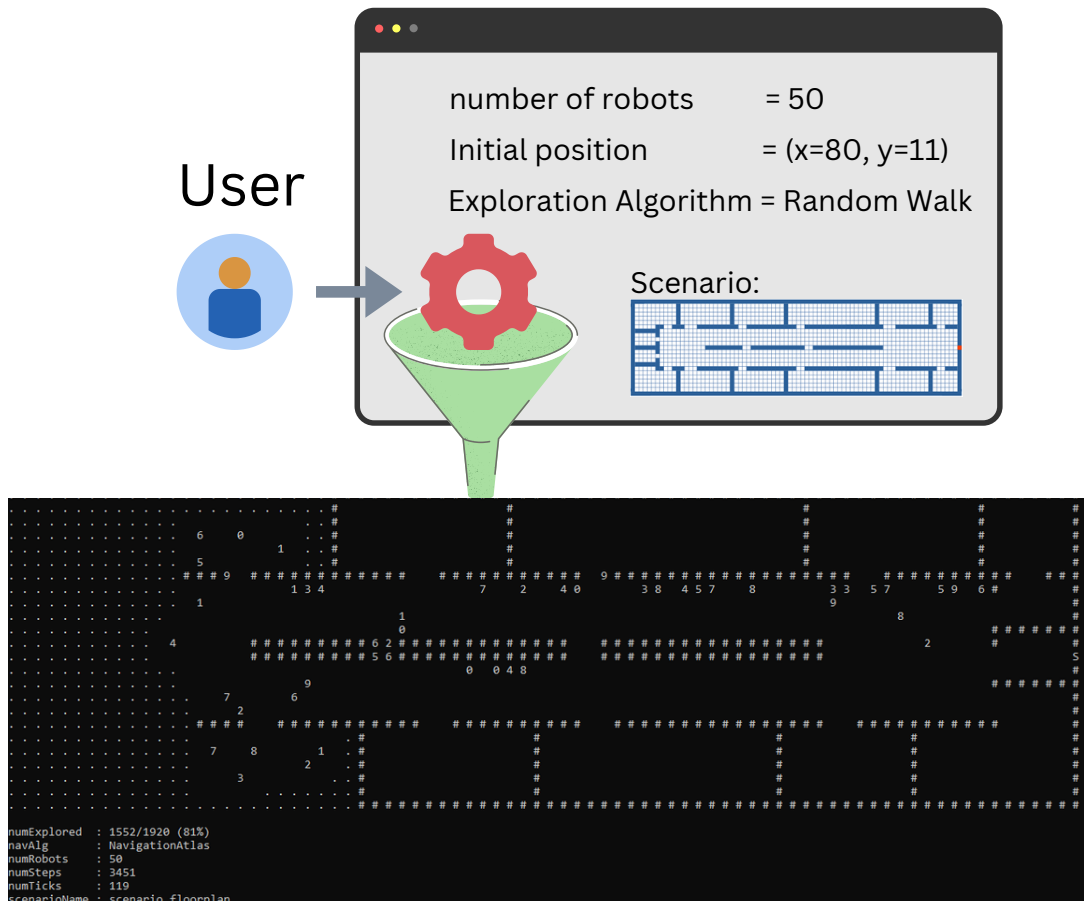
User

number of robots = 50

Initial position = (x=80, y=11)

Exploration Algorithm = Random Walk

Scenario:

numExplored : 1552/1920 (81%)
navAlg : NavigationAtlas
numRobots : 50
numSteps : 3451
numTicks : 119
scenarioName : scenario_floorplan